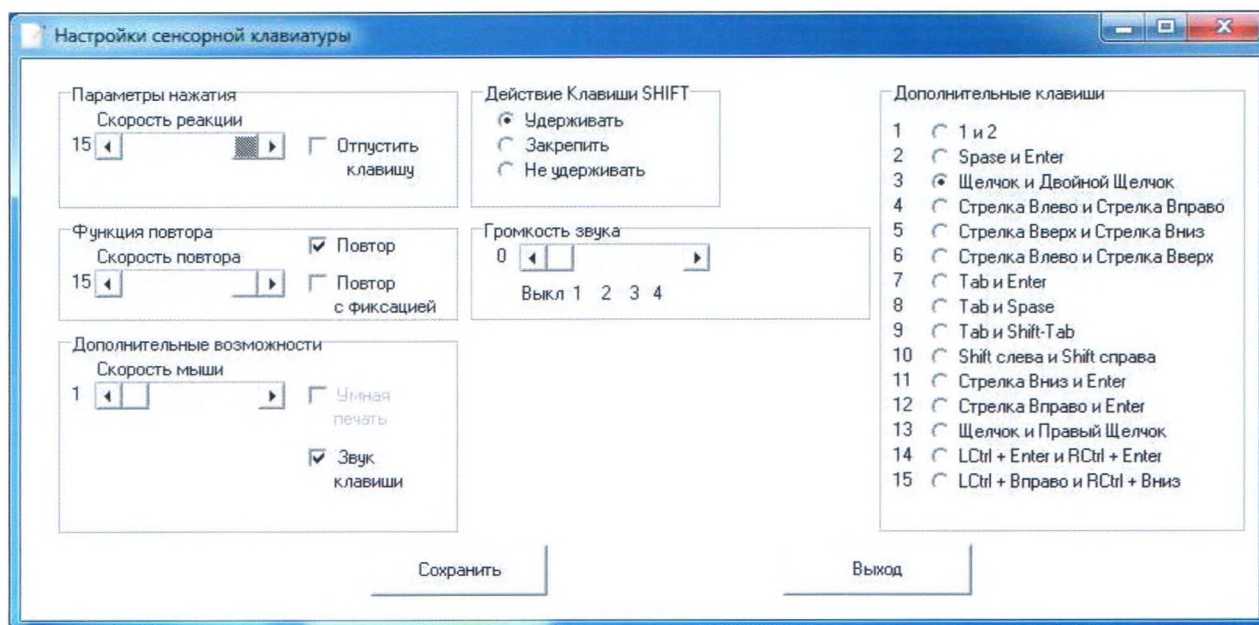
Настройки сенсорной клавиатуры

Параметры нажатия
Скорость реакции
15
Отпустить клавишу

Функция повтора
Скорость повтора
15
Повтор
Повтор с фиксацией

Дополнительные возможности
Скорость мыши
1
Умная печать
Звук клавиши

Действие Клавиши SHIFT
Удерживать
Закрепить
Не удерживать

Громкость звука
0
Выкл 1 2 3 4

Дополнительные клавиши
1 1 и 2
2 Spase и Enter
3 Щелчок и Двойной Щелчок
4 Стрелка Влево и Стрелка Вправо
5 Стрелка Вверх и Стрелка Вниз
6 Стрелка Влево и Стрелка Вверх
7 Tab и Enter
8 Tab и Spase
9 Tab и Shift-Tab
10 Shift слева и Shift справа
11 Стрелка Вниз и Enter
12 Стрелка Вправо и Enter
13 Щелчок и Правый Щелчок
14 LCtrl + Enter и RCtrl + Enter
15 LCtrl + Вправо и RCtrl + Вниз

Сохранить
Выход